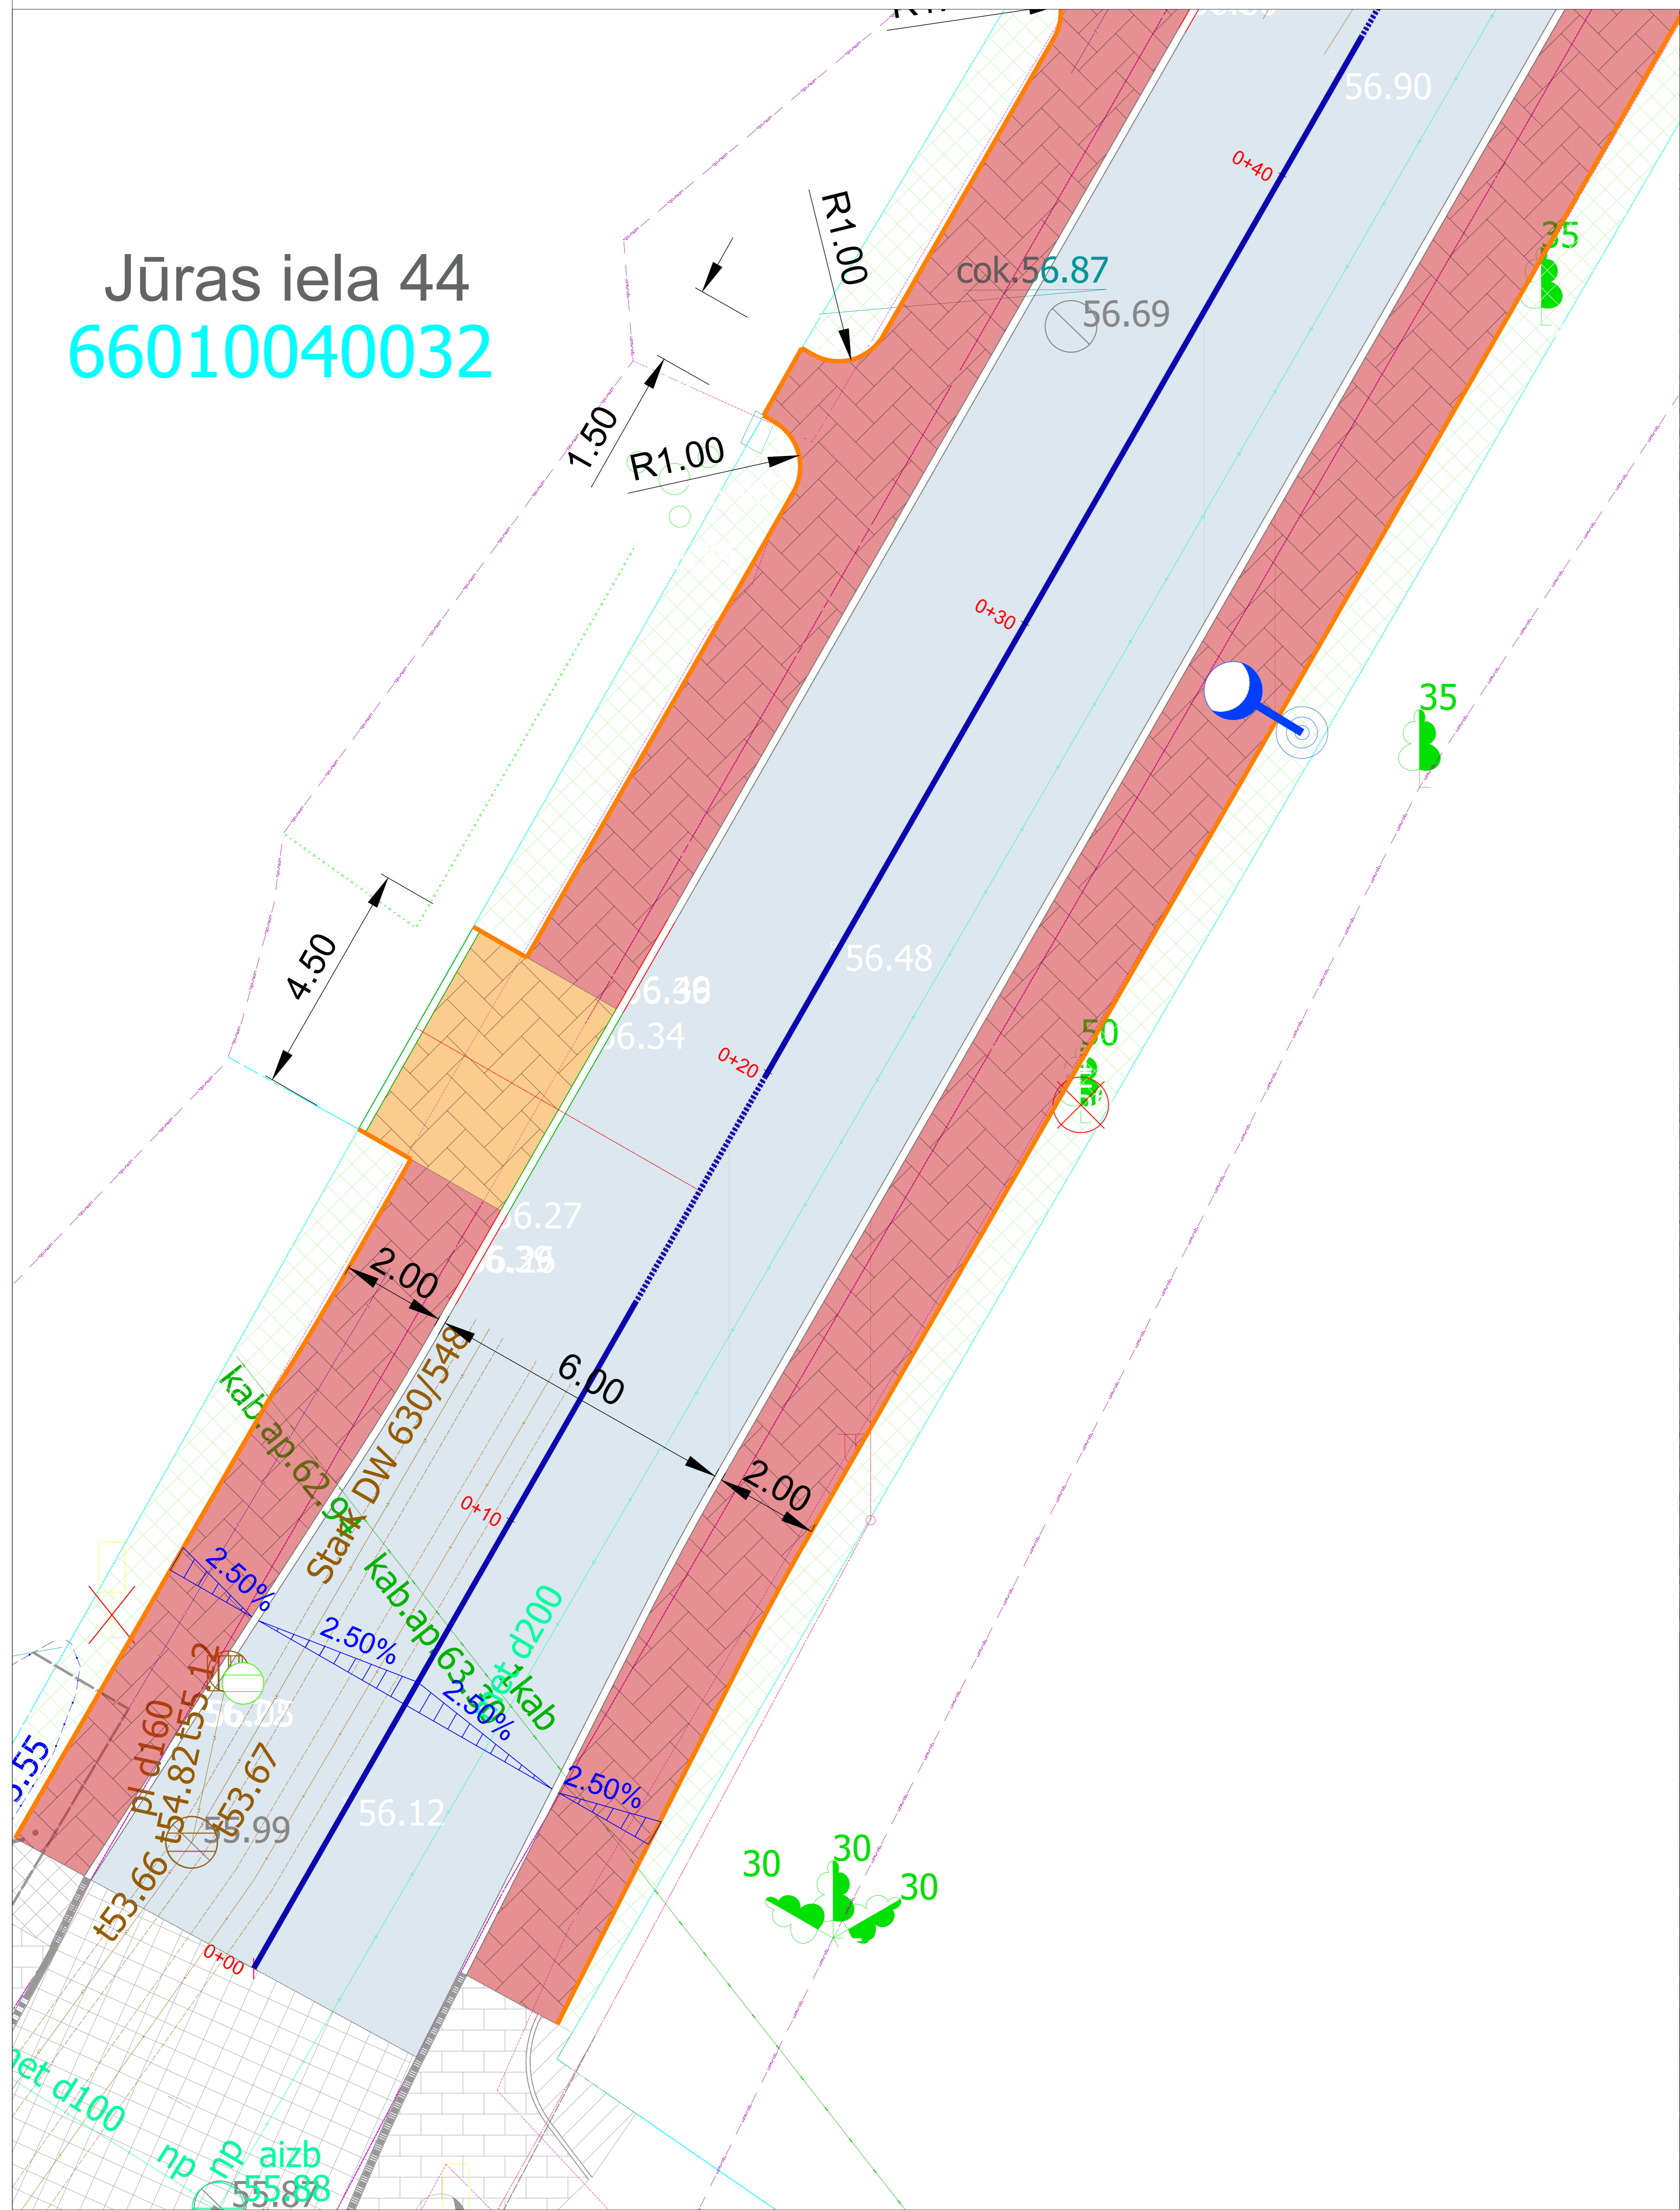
Jūras iela 44
66010040032

R1.00
cok.56.87
56.69
56.90
0+40
35
1.50
R1.00
0+30
35
4.50
56.48
56.30
56.34
0+20
50
56.27
56.26
2.00
6.00
2.00
kab.ap.62.9
Stark DW 630/548
0+10
kab.ap.63.3
1kab
met.d200
2.50%
2.50%
2.50%
2.50%
pl d160
t54.82
t55.12
t53.67
t53.66
55.99
56.12
56.05
5.55
0+00
30
30
30
met d100
np
np
aizb
55.87
55.88